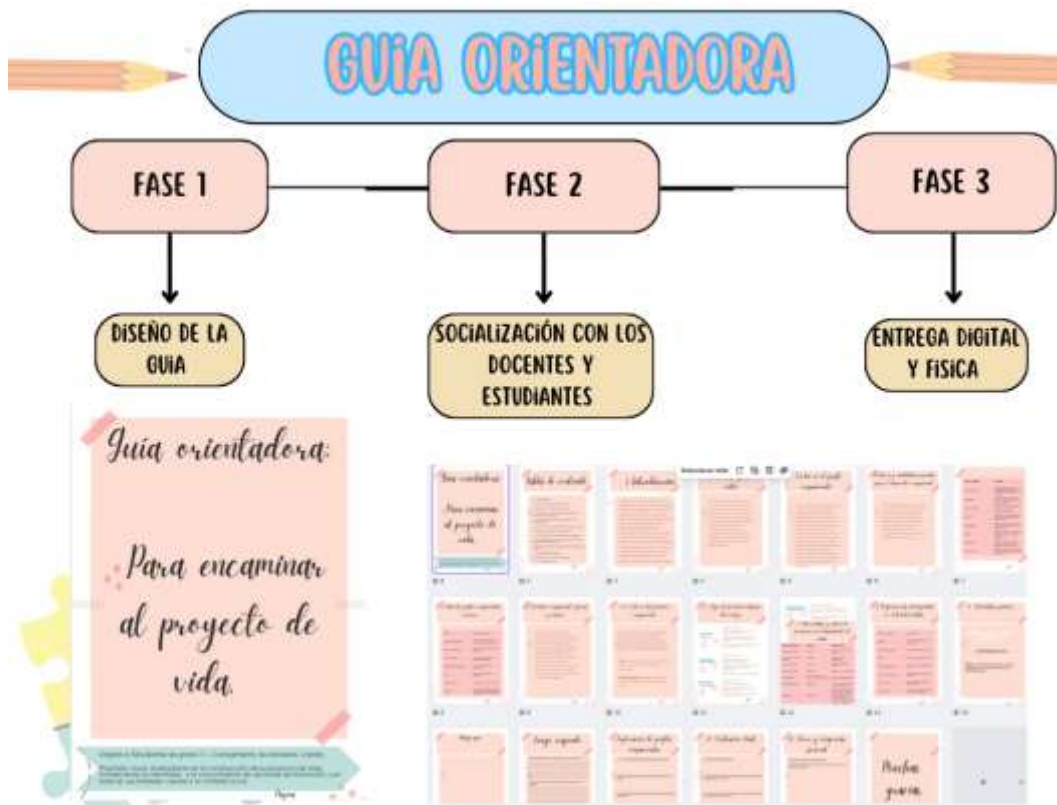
GUIA ORIENTADORA

FASE 1

FASE 2

FASE 3

DISEÑO DE LA GUIA

SOCIALIZACIÓN CON LOS DOCENTES Y ESTUDIANTES

ENTREGA DIGITAL Y FISICA

Guía orientadora:

Para encaminar al proyecto de vida.

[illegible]

Guía orientadora: Para encaminar al proyecto de vida

Tabla de contenido

Introducción

Muchas gracias

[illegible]